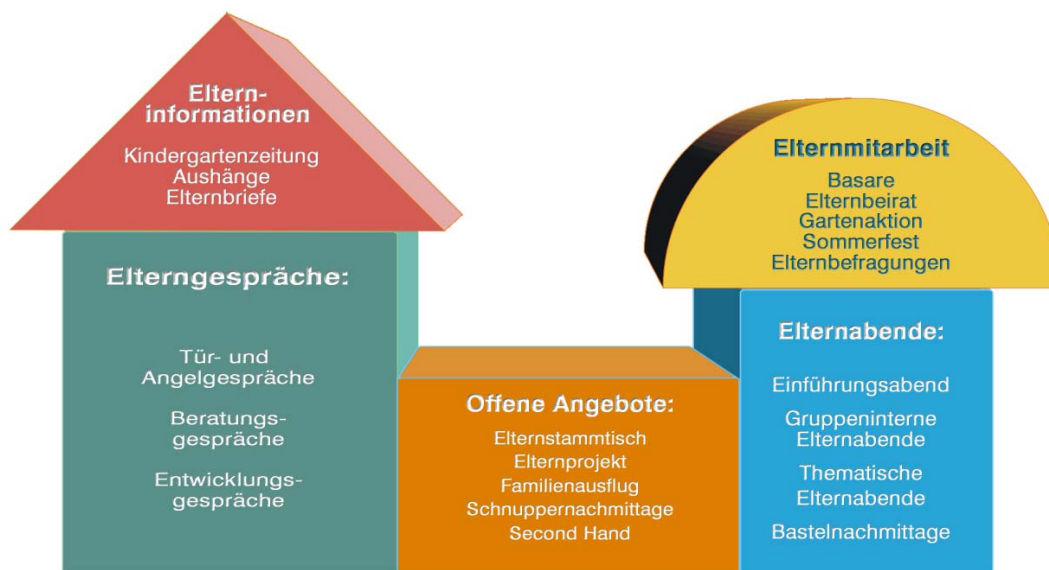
Eltern-informationen

Kindergartenzeitung
Aushänge
Elternbriefe

Elternmitarbeit

Basare
Elternbeirat
Gartenaktion
Sommerfest
Elternbefragungen

Elterngespräche:

Tür- und Angelgespräche

Beratungsgespräche

Entwicklungsgespräche

Offene Angebote:

Elternstammtisch
Elternprojekt
Familienausflug
Schnuppernachmittage
Second Hand

Elternabende:

Einführungsabend

Gruppeninterne Elternabende

Thematische Elternabende

Bastelnachmittage